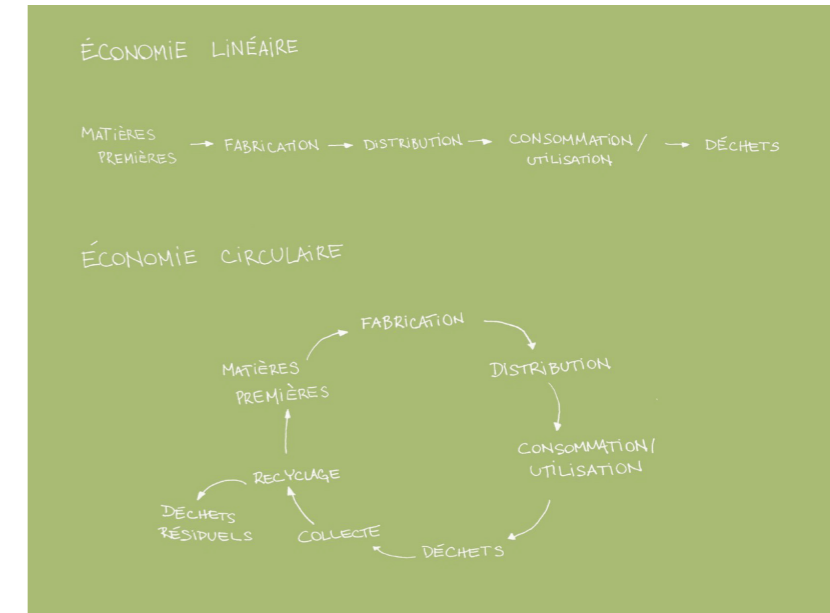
ÉCONOMIE LINÉAIRE

MATIÈRES PREMIÈRES → FABRICATION → DISTRIBUTION → CONSOMMATION / UTILISATION → DÉCHETS

ÉCONOMIE CIRCULAIRE

FABRICATION

DISTRIBUTION

CONSOMMATION / UTILISATION

DÉCHETS

COLLECTE

RECYCLAGE

DÉCHETS RÉSIDUELS

MATIÈRES PREMIÈRES